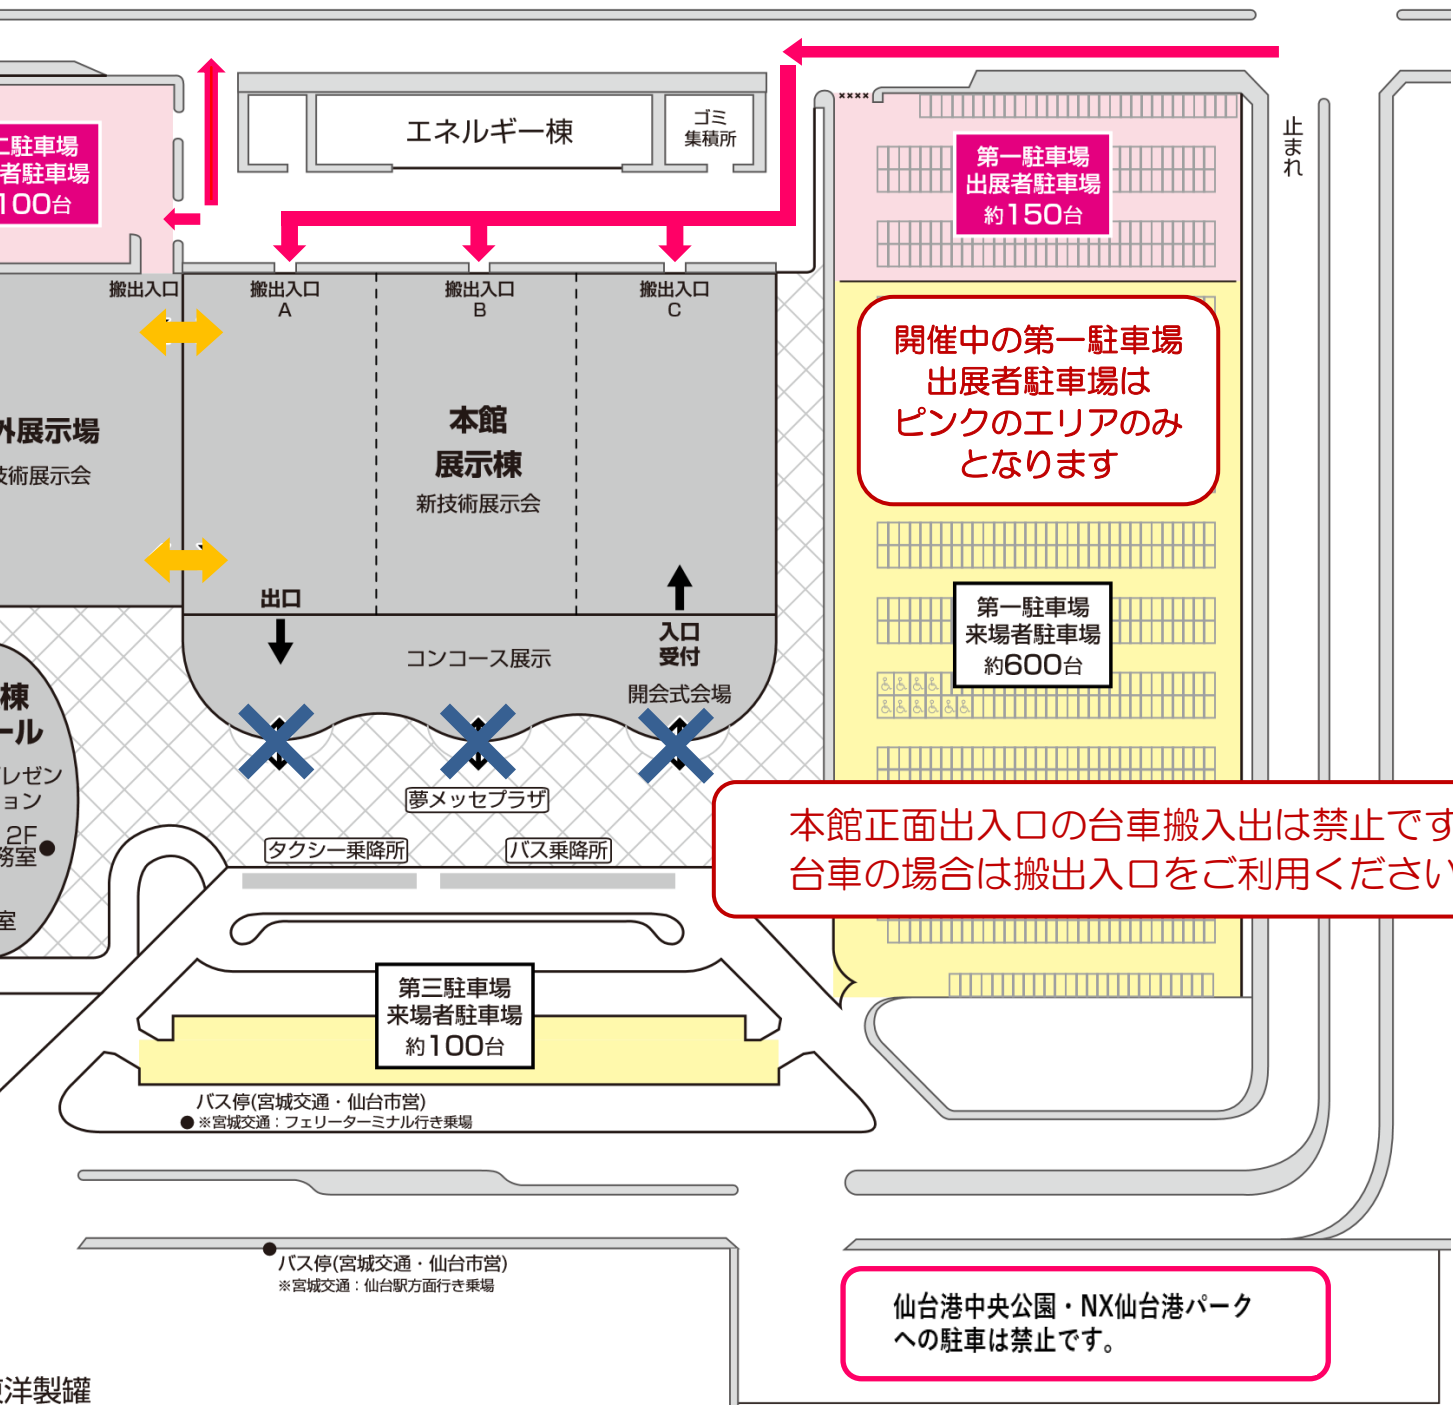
二駐車場
者駐車場
100台

エネルギー棟

ゴミ
集積所

××××

第一駐車場
出展者駐車場
約150台

止まれ

搬出入口

搬出入口
A

搬出入口
B

搬出入口
C

開催中の第一駐車場
出展者駐車場は
ピンクのエリアのみ
となります

外展示場
技術展示会

本館
展示棟
新技術展示会

第一駐車場
来場者駐車場
約600台

出口

入口
受付

コンコース展示

開会式会場

棟
ール
レゼン
ョン
2F
務室

室

夢メッセプラザ

タクシー乗降所

バス乗降所

本館正面出入口の台車搬入出は禁止です
台車の場合は搬出入口をご利用ください

第三駐車場
来場者駐車場
約100台

バス停(宮城交通・仙台市営)
※宮城交通：フェリーターミナル行き乗場

バス停(宮城交通・仙台市営)
※宮城交通：仙台駅方面行き乗場

仙台港中央公園・NX仙台港パーク
への駐車は禁止です。

洋製罐